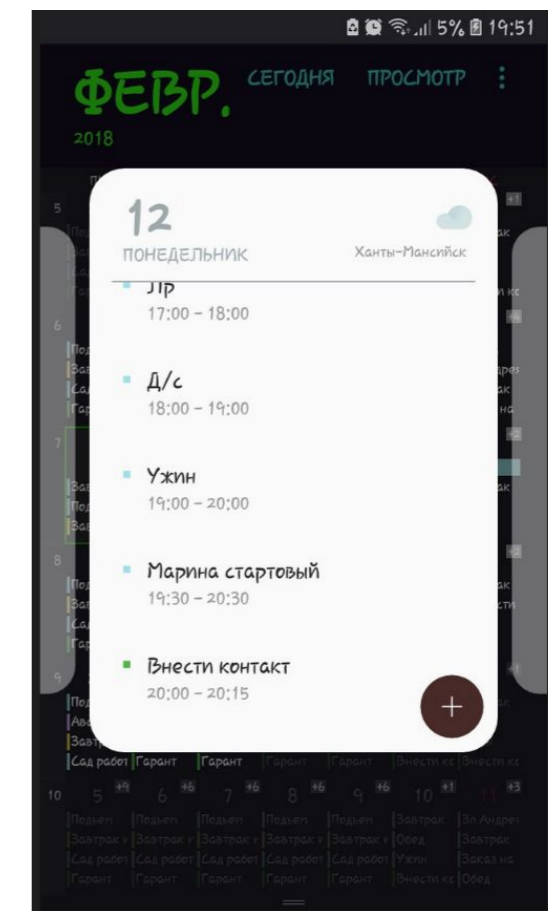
5% 19:51

ФЕВР. СЕГОДНЯ ПРОСМОТР
2018

12
ПОНЕДЕЛЬНИК
Ханты-Мансийск

Лр
17:00 – 18:00

Д/с
18:00 – 19:00

Ужин
19:00 – 20:00

Марина стартовый
19:30 – 20:30

Внести контакт
20:00 – 20:15

Сад работ Гарант Гарант Гарант Гарант Внести кс Внести кс

10 5 +9 6 +6 7 +6 8 +6 9 +6 10 +1 11 +3

Подъем Подъем Подъем Подъем Подъем Завтрак Зл Андрея
Завтрак Завтрак Завтрак Завтрак Завтрак Обед Завтрак
Сад работ Сад работ Сад работ Сад работ Сад работ Ужин Заказ на
Гарант Гарант Гарант Гарант Гарант Внести кс Обед